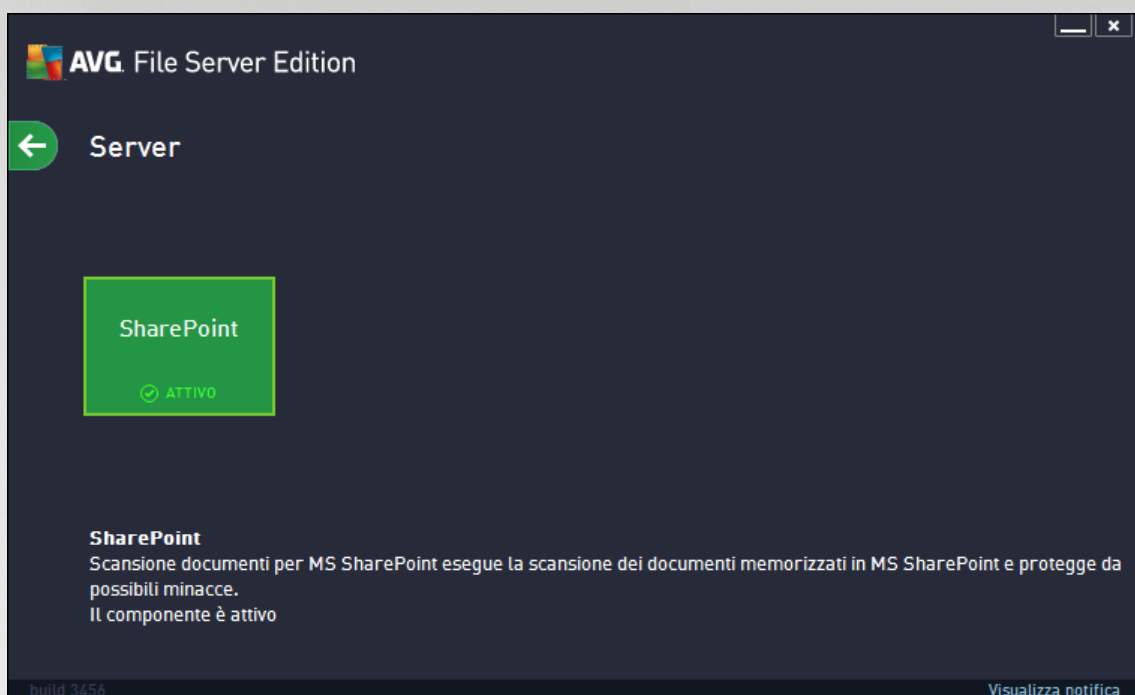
AVG. File Server Edition

Server

SharePoint

ATTIVO

SharePoint
Scansione documenti per MS SharePoint esegue la scansione dei documenti memorizzati in MS SharePoint e protegge da possibili minacce.
Il componente è attivo

build 3456

Visualizza notifica